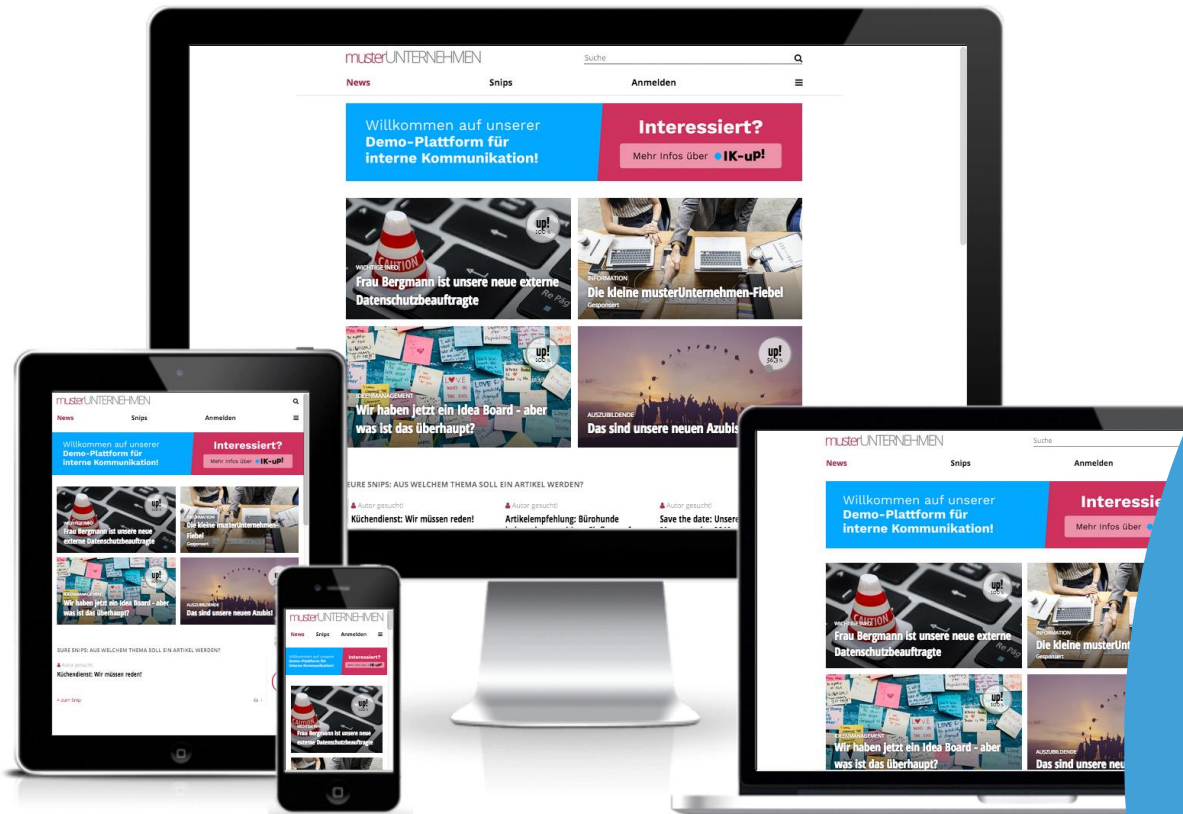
musterUNTERNEHMEN
Suche
News
Snips
Anmelden

Willkommen auf unserer Demo-Plattform für interne Kommunikation!
Interessiert?
Mehr Infos über IK-up!

up!
WICHTIGE INFO
Frau Bergmann ist unsere neue externe Datenschutzbeauftragte

INFORMATION
Die kleine musterUnternehmen-Fiebel
Gesponsert

up!
IDEENMANAGEMENT
Wir haben jetzt ein Idea Board - aber was ist das überhaupt?

up!
AUSZUBILDENDE
Das sind unsere neuen Azubis!

EURE SNIPS: AUS WELCHEM THEMA SOLL EIN ARTIKEL WERDEN?
Autor gesucht!
Küchendienst: Wir müssen reden!
Autor gesucht!
Artikelempfehlung: Bürohunde
Autor gesucht!
Save the date: Unsere

musterUNTERNEHMEN
News
Snips
Anmelden
Willkommen auf unserer Demo-Plattform für interne Kommunikation!
Interessiert?
Mehr Infos über IK-up!
up!
WICHTIGE INFO
Frau Bergmann ist unsere neue externe Datenschutzbeauftragte
INFORMATION
Die kleine musterUnternehmen-Fiebel
Gesponsert
up!
IDEENMANAGEMENT
Wir haben jetzt ein Idea Board - aber was ist das überhaupt?
AUSZUBILDENDE
Das sind unsere neuen Azubis!
EURE SNIPS: AUS WELCHEM THEMA SOLL EIN ARTIKEL WERDEN?
Autor gesucht!
Küchendienst: Wir müssen reden!
zum Snip

musterUNTERNEHMEN
News
Snips
Anmelden
Willkommen auf unserer Demo-Plattform für interne Kommunikation!
Interessiert?
up!
Frau Bergmann ist unsere neue externe Datenschutzbeauftragte

musterUNTERNEHMEN
Suche
News
Snips
Anmelden
Willkommen auf unserer Demo-Plattform für interne Kommunikation!
Interessie
Mehr Infos über
up!
WICHTIGE INFO
Frau Bergmann ist unsere neue externe Datenschutzbeauftragte
INFORMATION
Die kleine musterUnt
Gesponsert
up!
IDEENMANAGEMENT
Wir haben jetzt ein Idea Board - aber was ist das überhaupt?
AUSZUBILDENDE
Das sind unsere neu